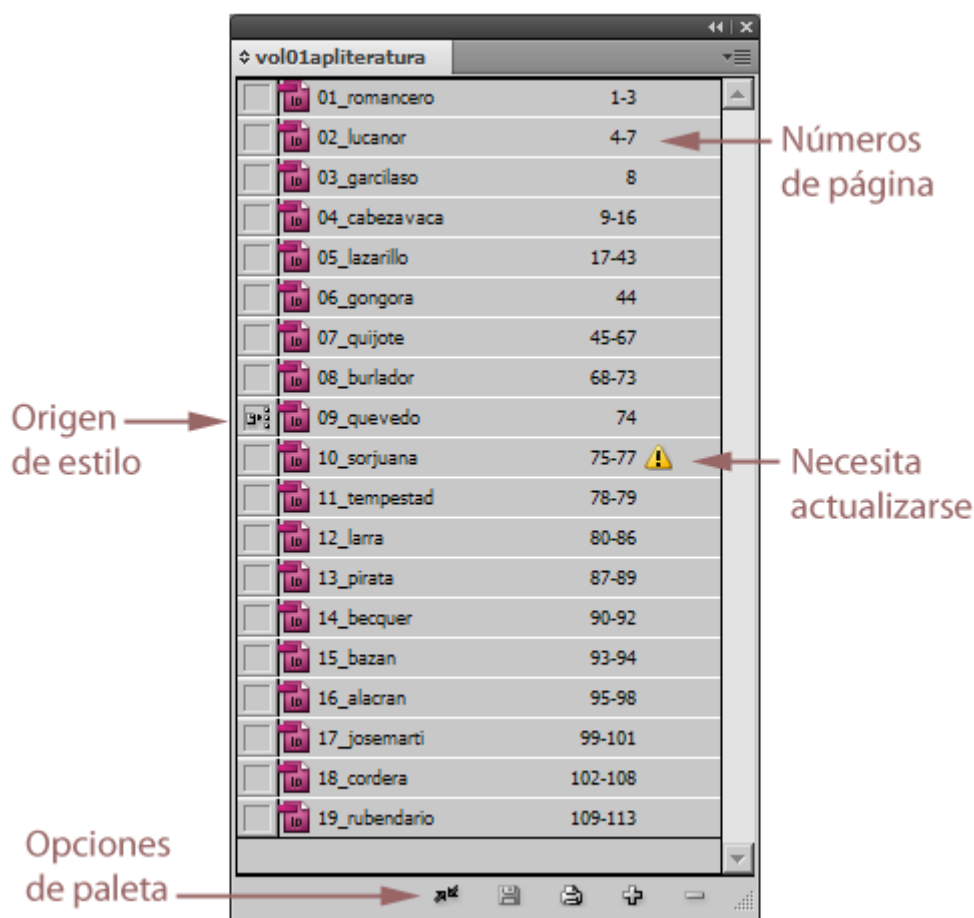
vol01apliteratura

| | |
|---|---|
| 01_romancero | 1-3 |
| 02_lucanor | 4-7 |
| 03_garcilaso | 8 |
| 04_cabezavaca | 9-16 |
| 05_lazarillo | 17-43 |
| 06_gongora | 44 |
| 07_quijote | 45-67 |
| 08_burlador | 68-73 |
| 09_quevedo | 74 |
| 10_sorjuana | 75-77 |
| 11_tempestad | 78-79 |
| 12_larra | 80-86 |
| 13_pirata | 87-89 |
| 14_becquer | 90-92 |
| 15_bazan | 93-94 |
| 16_alacran | 95-98 |
| 17_josemarti | 99-101 |
| 18_cordera | 102-108 |
| 19_rubendario | 109-113 |

Números de página

Origen de estilo

Necesita actualizarse

Opciones de paleta